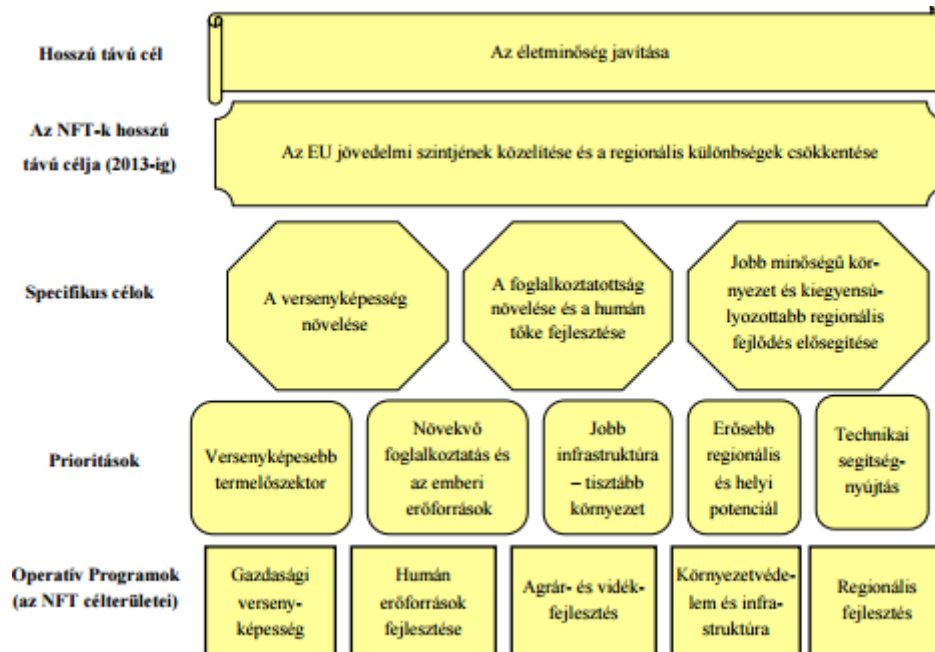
Hosszú távú cél

Az életminőség javítása

Az NFT-k hosszú távú célja (2013-ig)

Az EU jövedelmi szintjének közelítése és a regionális különbségek csökkentése

Specifikus célok

A versenyképesség növelése

A foglalkoztatottság növelése és a humán tőke fejlesztése

Jobb minőségű környezet és kiegyensúlyozottabb regionális fejlődés elősegítése

Prioritások

Versenyképesebb termelőszektor

Növekvő foglalkoztatás és az emberi erőforrások

Jobb infrastruktúra – tisztább környezet

Erősebb regionális és helyi potenciál

Technikai segítségnyújtás

Operatív Programok (az NFT célterületei)

Gazdasági versenyképesség

Humán erőforrások fejlesztése

Agrár- és vidékfejlesztés

Környezetvédelem és infrastruktúra

Regionális fejlesztés